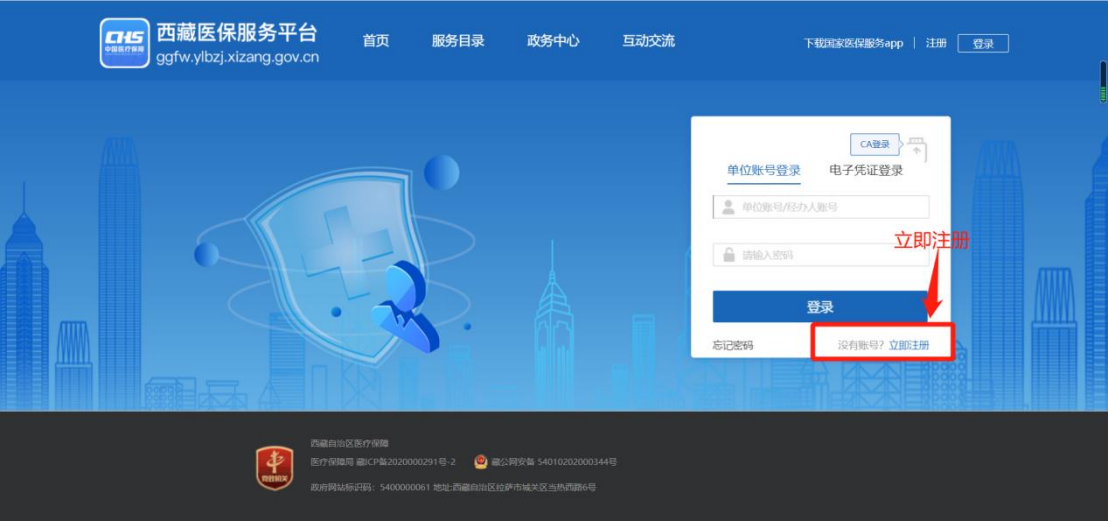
CHS
中国医疗保障

西藏医保服务平台
ggfw.ylbzj.xizang.gov.cn

首页 服务目录 政务中心 互动交流

下载国家医保服务app | 注册 登录

CA登录

单位账号登录 电子凭证登录

单位账号/经办人账号

请输入密码

登录

忘记密码

没有账号？立即注册

立即注册

党政机关

西藏自治区医疗保障

医疗保障局 藏ICP备2020000291号-2

藏公网安备 54010202000344号

政府网站标识码：5400000061 地址:西藏自治区拉萨市城关区当热西路6号